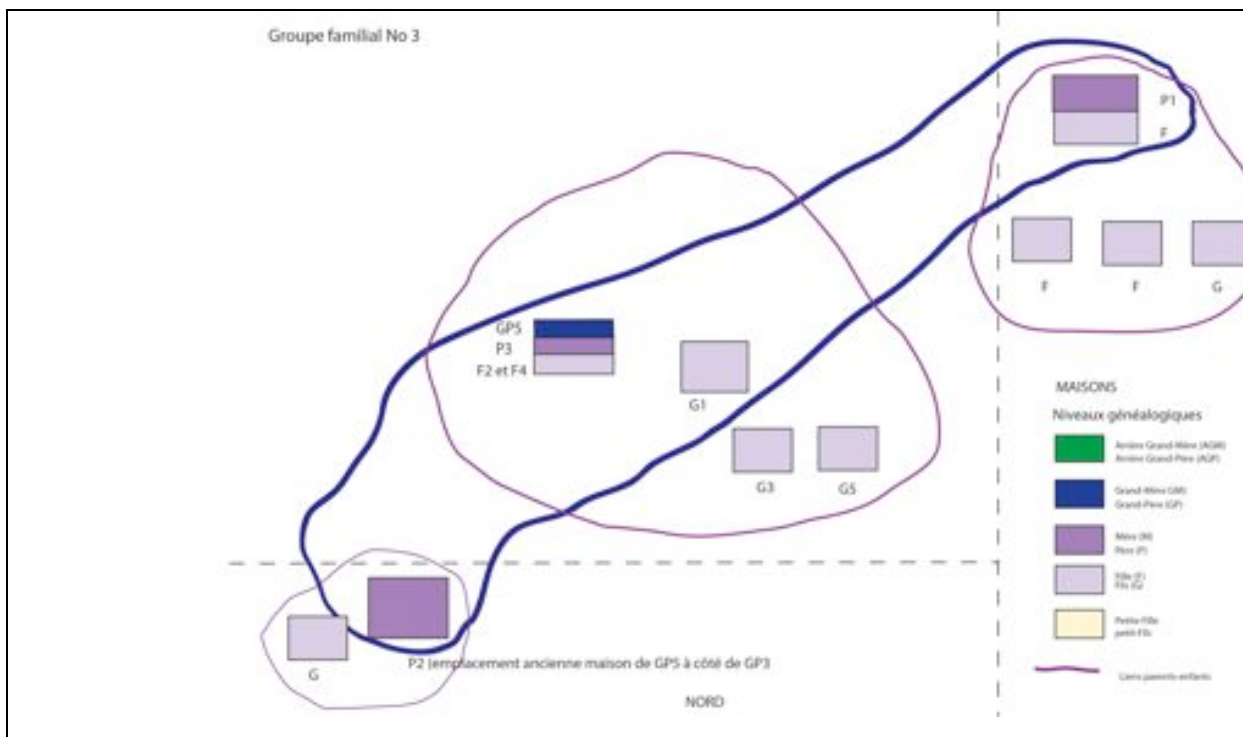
Groupe familial No 3

P1
F

F F G

GP5
P3
F2 et F4

G1

G3 G5

G

P2 (emplacement ancienne maison de GP5 à côté de GP3

NORD

MAISONS

Niveaux généalogiques

Arrière Grand-Mère (AGM)
Arrière Grand-Père (AGP)

Grand-Mère (GM)
Grand-Père (GP)

Mère (M)
Père (P)

Fille (F)
Fils (G)

Petite-Fille
petit-Fils

Liens parents-enfants